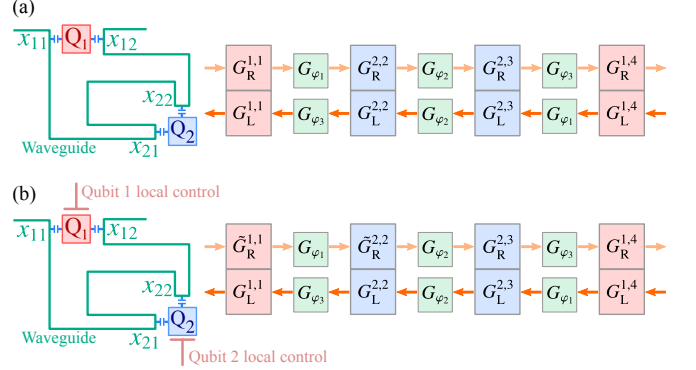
(a)

$x_{11}$ $Q_1$ $x_{12}$

$x_{22}$

$Q_2$

Waveguide $x_{21}$

$G_R^{1,1}$ $G_{\varphi_1}$ $G_R^{2,2}$ $G_{\varphi_2}$ $G_R^{2,3}$ $G_{\varphi_3}$ $G_R^{1,4}$

$G_L^{1,1}$ $G_{\varphi_3}$ $G_L^{2,2}$ $G_{\varphi_2}$ $G_L^{2,3}$ $G_{\varphi_1}$ $G_L^{1,4}$

(b)

Qubit 1 local control

$x_{11}$ $Q_1$ $x_{12}$

$x_{22}$

$Q_2$

Waveguide $x_{21}$

Qubit 2 local control

$\tilde{G}_R^{1,1}$ $G_{\varphi_1}$ $\tilde{G}_R^{2,2}$ $G_{\varphi_2}$ $G_R^{2,3}$ $G_{\varphi_3}$ $G_R^{1,4}$

$G_L^{1,1}$ $G_{\varphi_3}$ $\tilde{G}_L^{2,2}$ $G_{\varphi_2}$ $G_L^{2,3}$ $G_{\varphi_1}$ $G_L^{1,4}$